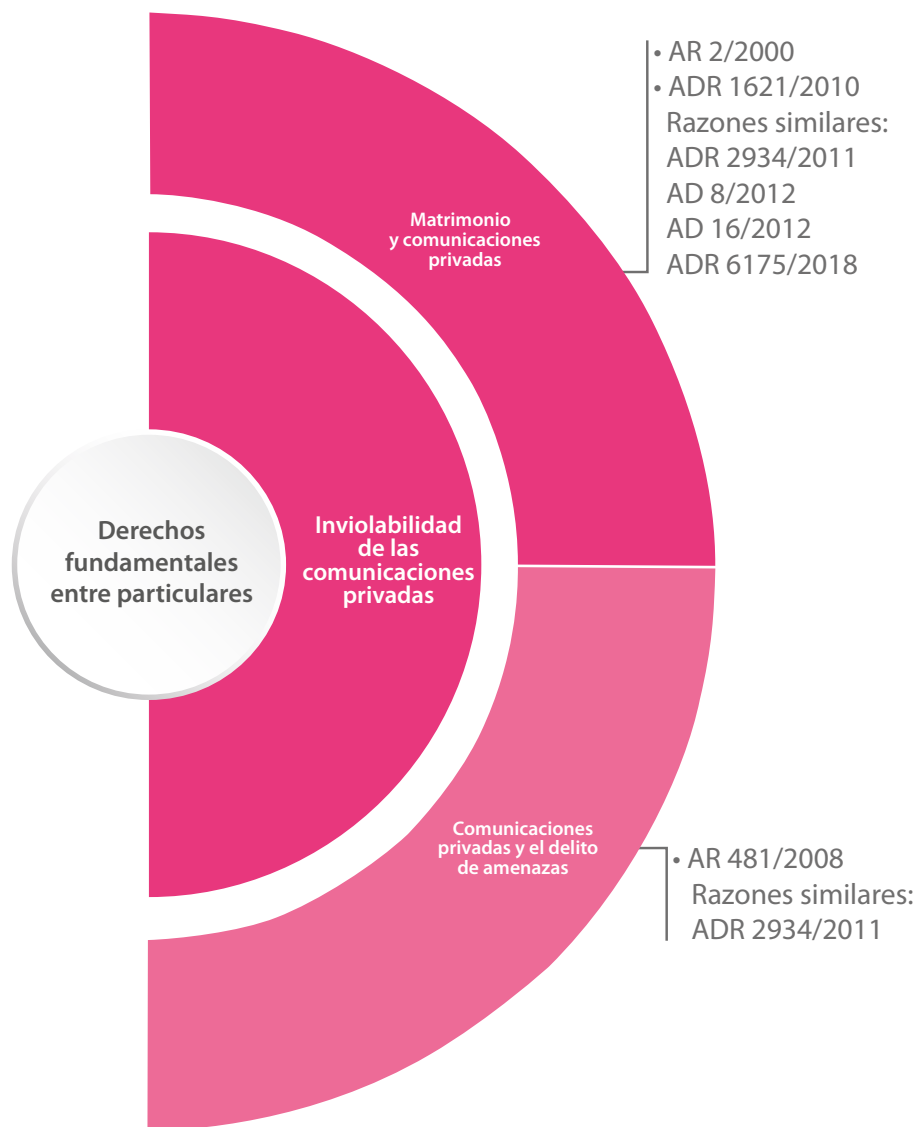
Derechos fundamentales entre particulares

Inviolabilidad de las comunicaciones privadas

Matrimonio y comunicaciones privadas

• AR 2/2000
• ADR 1621/2010
Razones similares:
ADR 2934/2011
AD 8/2012
AD 16/2012
ADR 6175/2018

Comunicaciones privadas y el delito de amenazas

• AR 481/2008
Razones similares:
ADR 2934/2011